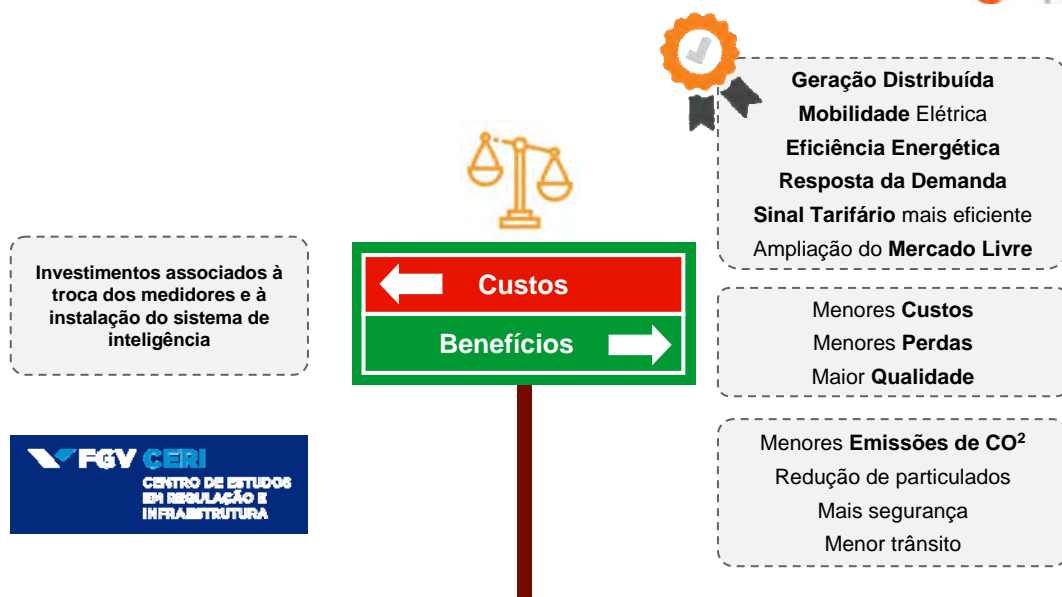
Investimentos associados à troca dos medidores e à instalação do sistema de inteligência

Custos

Benefícios

FGV CERI
CENTRO DE ESTUDOS EM REGULAÇÃO E INFRAESTRUTURA

Geração Distribuída
Mobilidade Elétrica
Eficiência Energética
Resposta da Demanda
Sinal Tarifário mais eficiente
Ampliação do Mercado Livre

Menores Custos
Menores Perdas
Maior Qualidade

Menores Emissões de $CO^2$
Redução de particulados
Mais segurança
Menor trânsito